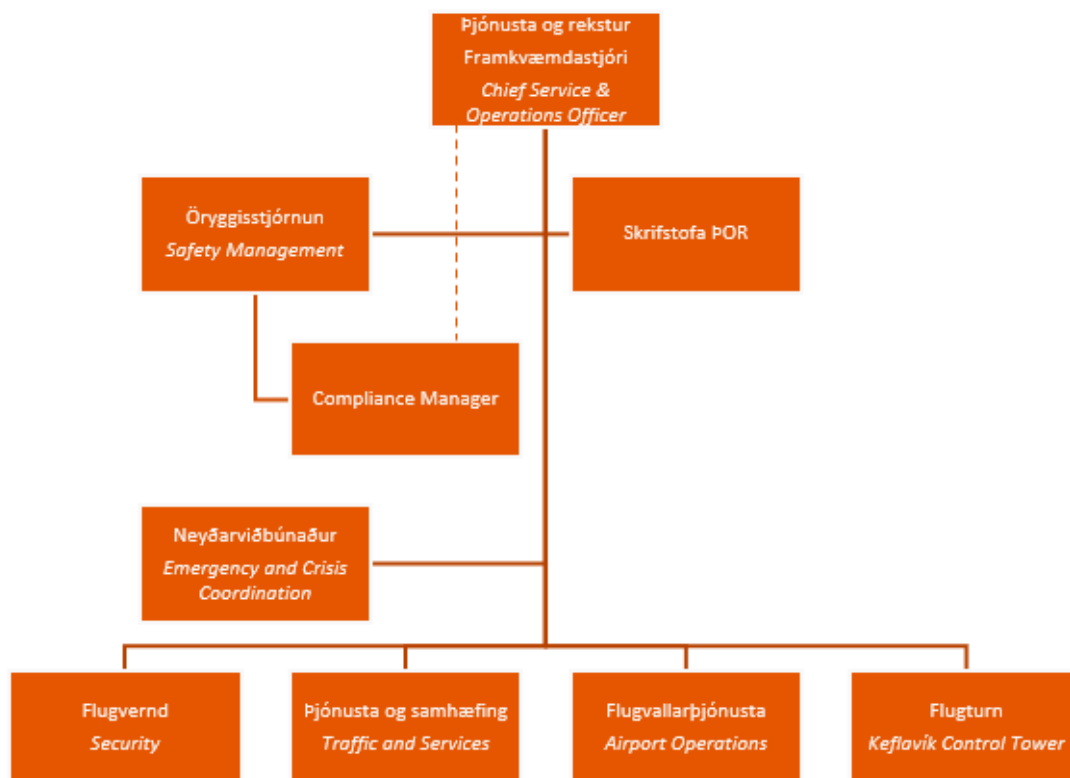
Þjónusta og rekstur
Framkvæmdastjóri
Chief Service & Operations Officer

Öryggisstjórnun
Safety Management

Skrifstofa ÞOR

Compliance Manager

Neyðarviðbúnaður
Emergency and Crisis Coordination

Flugvernd
Security

Þjónusta og samhæfing
Traffic and Services

Flugvallarþjónusta
Airport Operations

Flugturn
Keflavík Control Tower